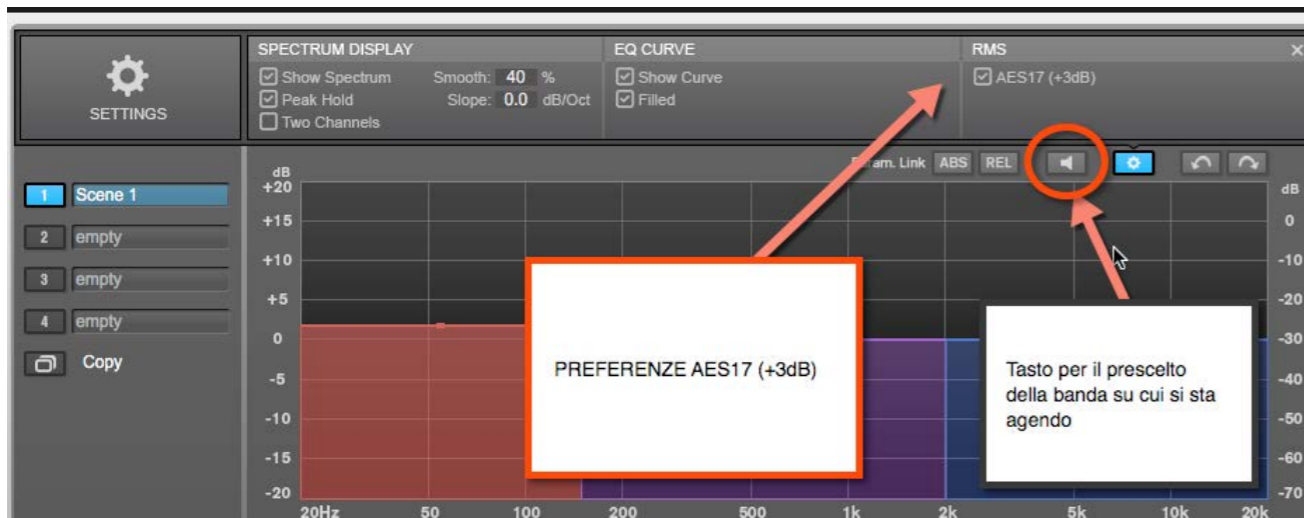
SETTINGS

SPECTRUM DISPLAY
Show Spectrum Smooth: 40 %
Peak Hold Slope: 0.0 dB/Oct
Two Channels

EQ CURVE
Show Curve
Filled

RMS
AES17 (+3dB)

×

1 Scene 1
2 empty
3 empty
4 empty
Copy

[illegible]am. Link ABS REL

dB
+20
+15
+10
+5
0
-5
-10
-15
-20

dB
0
-10
-20
-30
-40
-50
-60
-70

20Hz 50 100 200 500 1k 2k 5k 10k 20k

PREFERENZE AES17 (+3dB)

Tasto per il prescelto della banda su cui si sta agendo